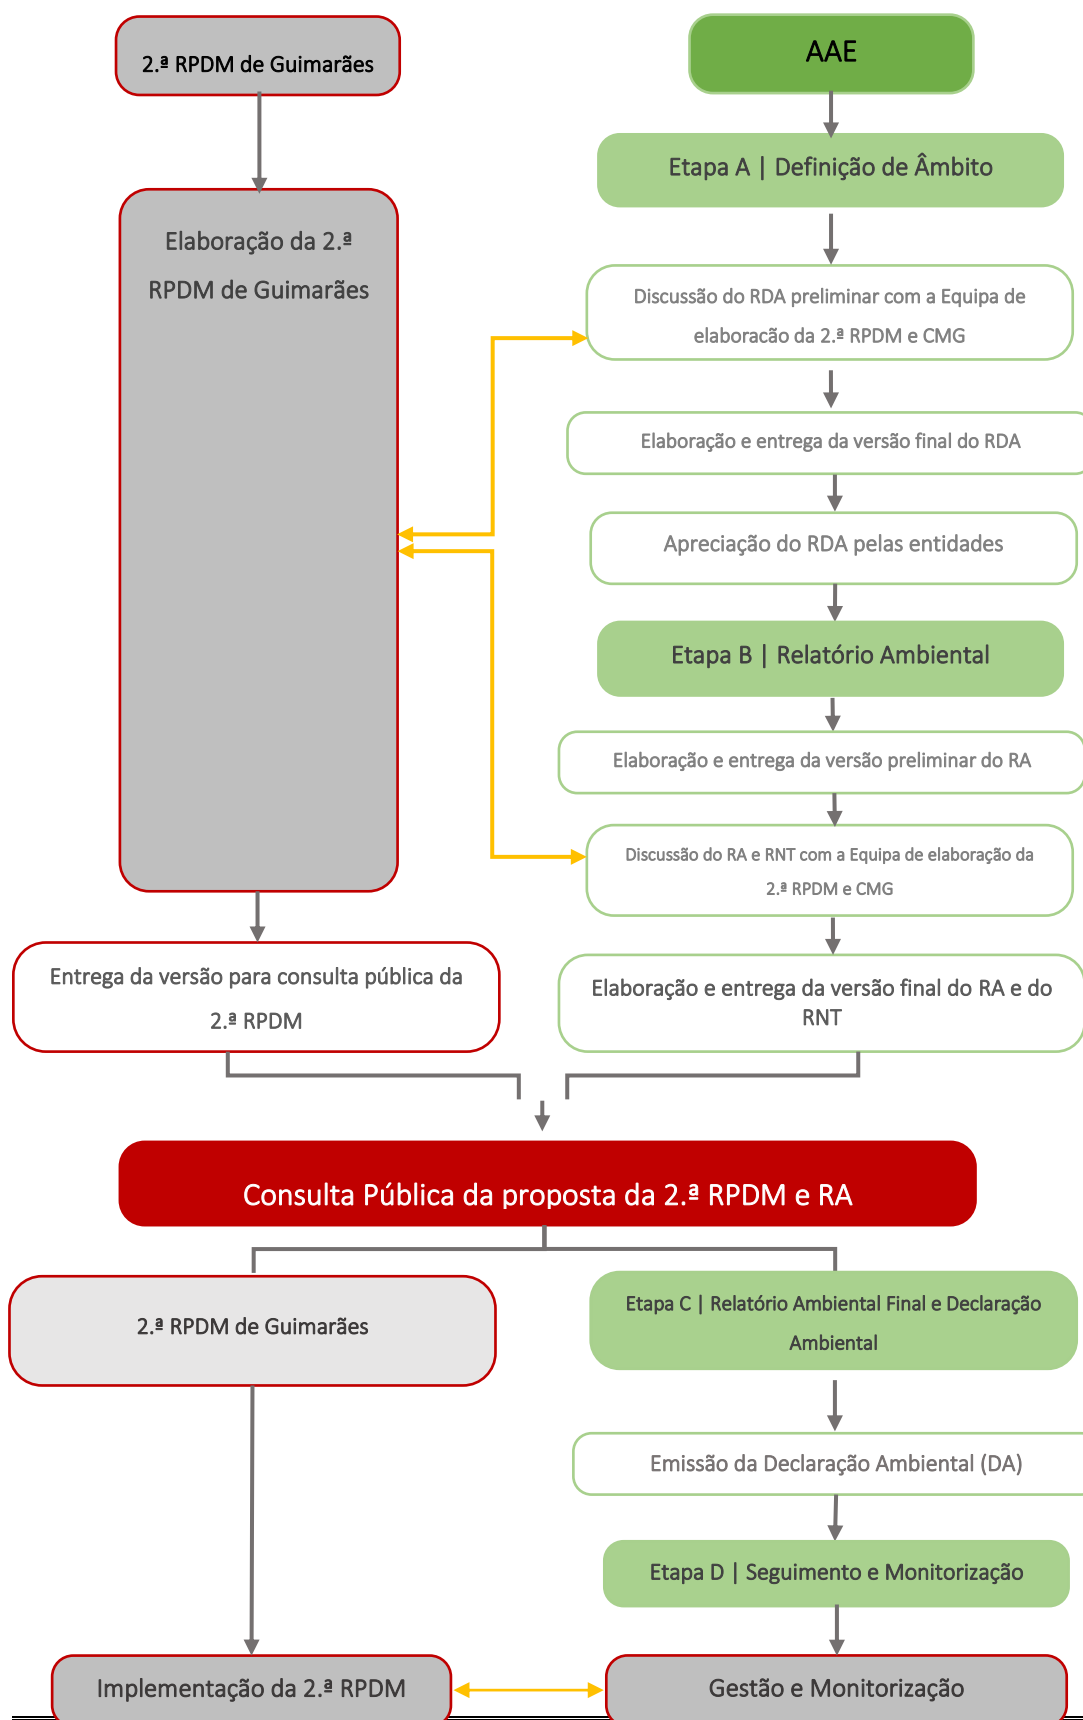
2.ª RPDM de Guimarães

Elaboração da 2.ª RPDM de Guimarães

AAE

Etapa A | Definição de Âmbito

Discussão do RDA preliminar com a Equipa de elaboracão da 2.ª RPDM e CMG

Elaboração e entrega da versão final do RDA

Apreciação do RDA pelas entidades

Etapa B | Relatório Ambiental

Elaboração e entrega da versão preliminar do RA

Discussão do RA e RNT com a Equipa de elaboração da 2.ª RPDM e CMG

Entrega da versão para consulta pública da 2.ª RPDM

Elaboração e entrega da versão final do RA e do RNT

Consulta Pública da proposta da 2.ª RPDM e RA

2.ª RPDM de Guimarães

Etapa C | Relatório Ambiental Final e Declaração Ambiental

Emissão da Declaração Ambiental (DA)

Etapa D | Seguimento e Monitorização

Implementação da 2.ª RPDM

Gestão e Monitorização